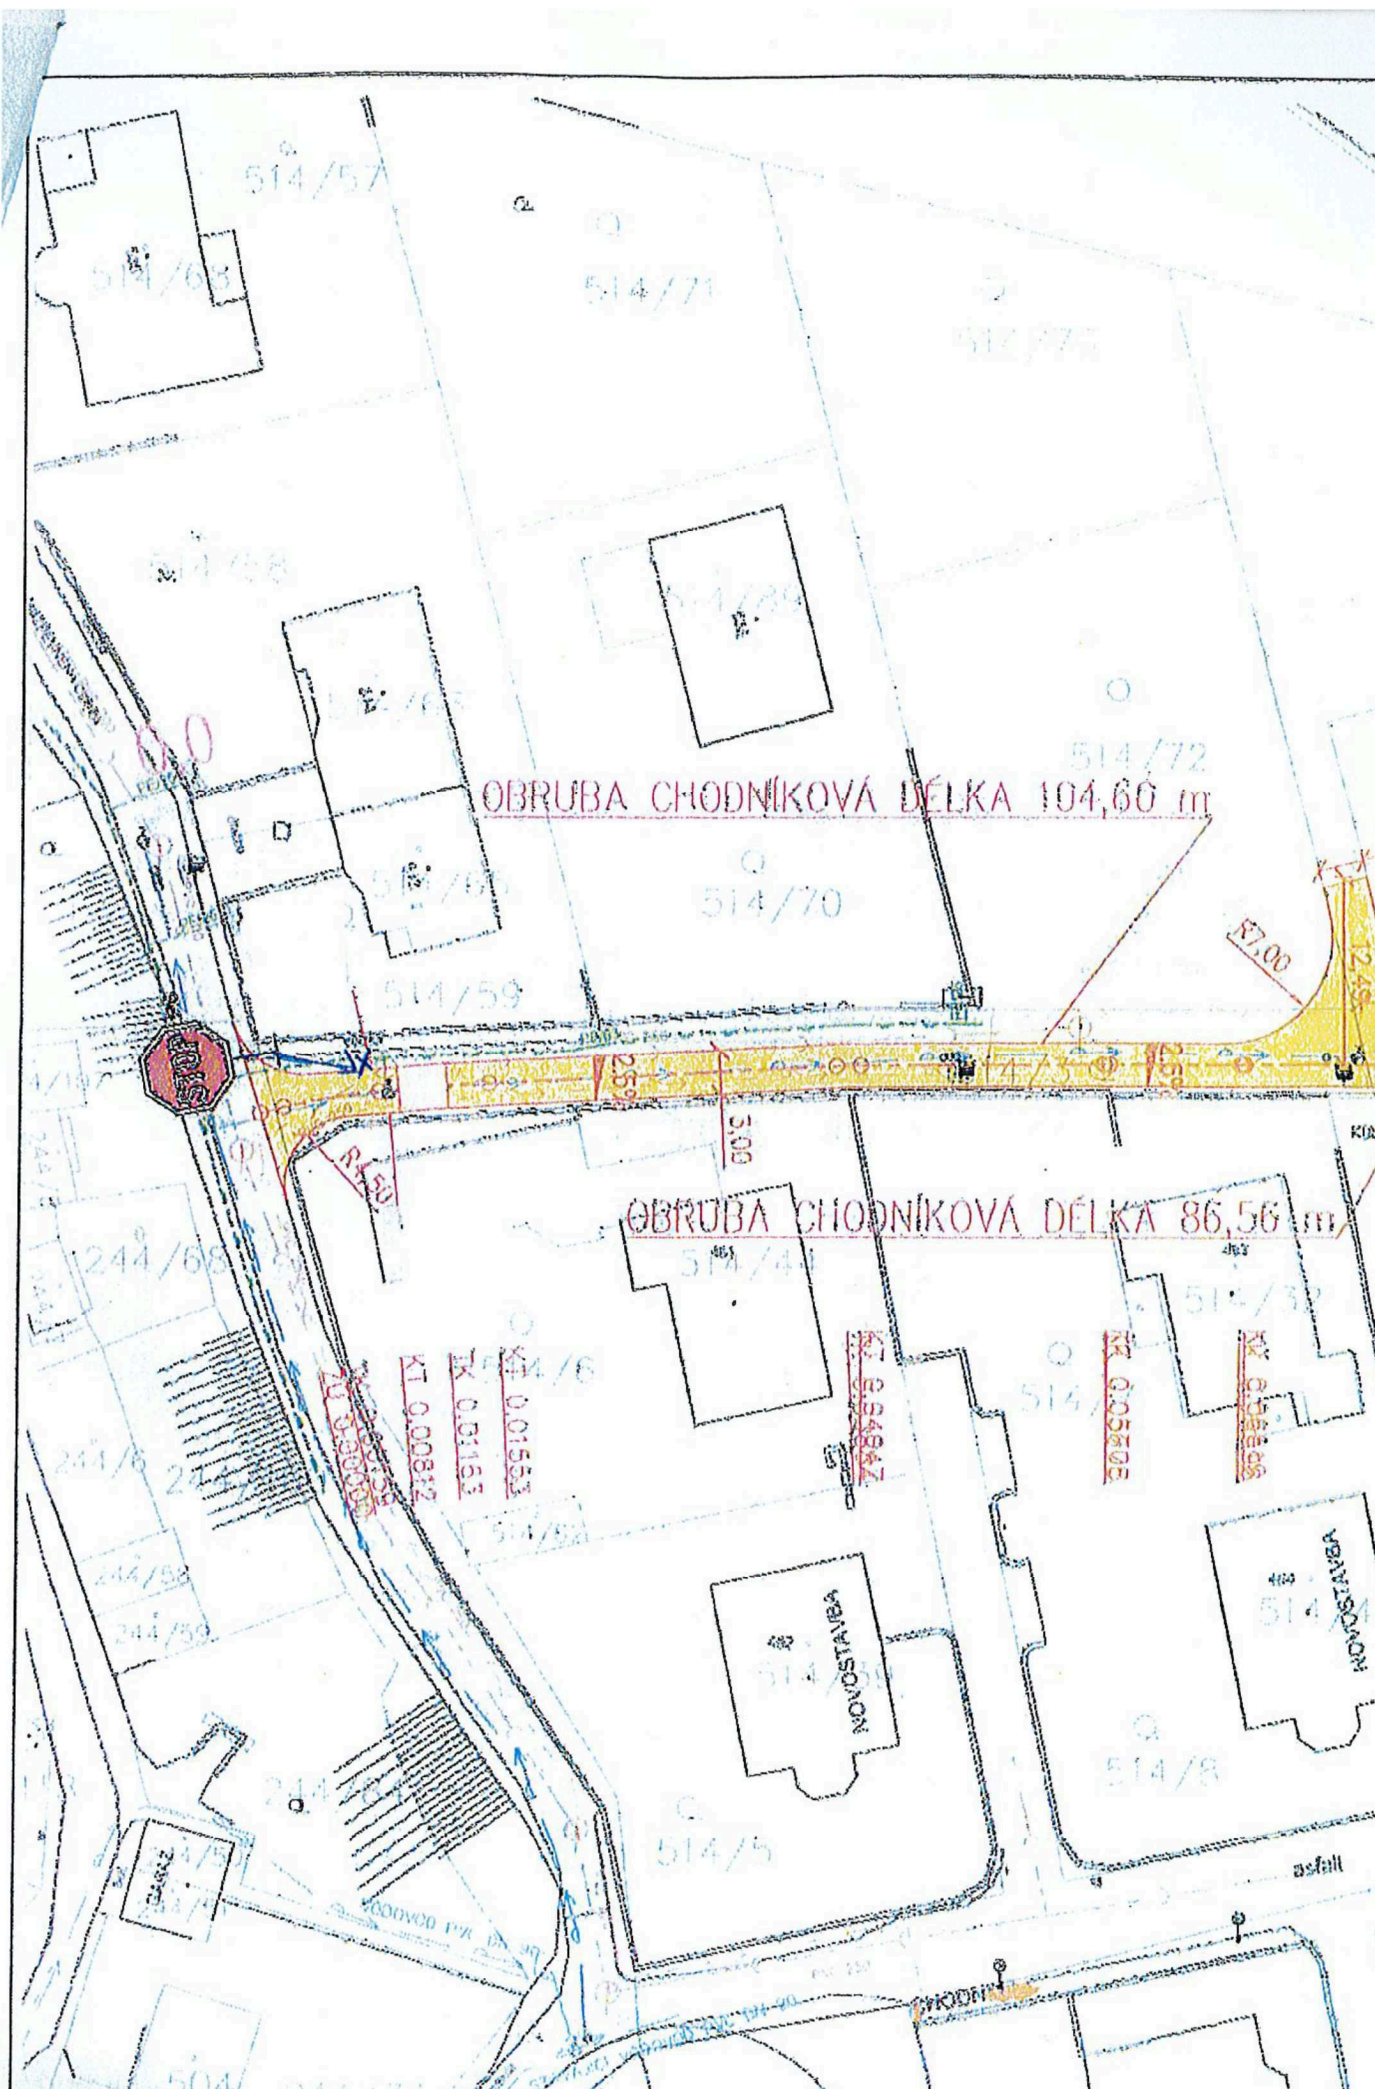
514/57
514/68
514/71
514/73
514/58
514/69
514/67
514/72
0,0
OBRUBA CHODNÍKOVÁ DÉLKA 104,60 m
514/66
514/70
R7,00
12,45
514/59
STOP
2,50
2,50
514/73
3,00
R4,50
OBRUBA CHODNÍKOVÁ DÉLKA 86,56 m
244/68
514/44
514/32
KT 0,0082
ZU 0,00000
KT 0,0163
KT 0,01553
514/6
KT 0,04842
KT 0,05805
KT 0,05805
514/7
244/6
244/7
514/62
244/58
244/59
NOVOSTAVBA
514/59
NOVOSTAVBA
514/4
244/61
514/8
514/5
asfalt
244/5
VODOVOD
VÝKOPNÍ
504